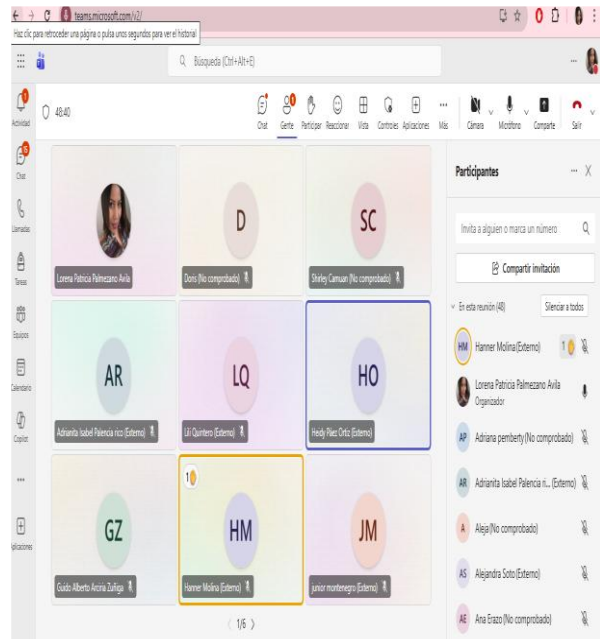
teams.microsoft.com/v2/

Haz clic para retroceder una página o pulsa unos segundos para ver el historial

Búsqueda (Ctrl+Alt+E)

Actividad
Chat
Llamadas
Tareas
Equipos
Calendario
Copilot
...
Aplicaciones

49:40

Chat
Gente
Participar
Reaccionar
Vista
Controles
Aplicaciones
Más
Cámara
Micrófono
Compartir
Salir

D
SC
AR
LQ
HO
GZ
HM
JM

Lorena Patricia Palmezano Avila
Doris (No comprobado)
Shirley Camuan (No comprobado)
Adrianita Isabel Palencia rico (Externo)
Lili Quintero (Externo)
Heidy Páez Ortiz (Externo)
Guido Alberto Arciria Zuñiga
Hanner Molina (Externo)
junior montenegro (Externo)

1

< 1/6 >

Participantes

Invita a alguien o marca un número

Compartir invitación

En esta reunión (48)

Silenciar a todos

HM Hanner Molina (Externo) 1
Lorena Patricia Palmezano Avila
Organizador
AP Adriana pemberty (No comprobado)
AR Adrianita Isabel Palencia r... (Externo)
A Aleja (No comprobado)
AS Alejandra Soto (Externo)
AE Ana Erazo (No comprobado)